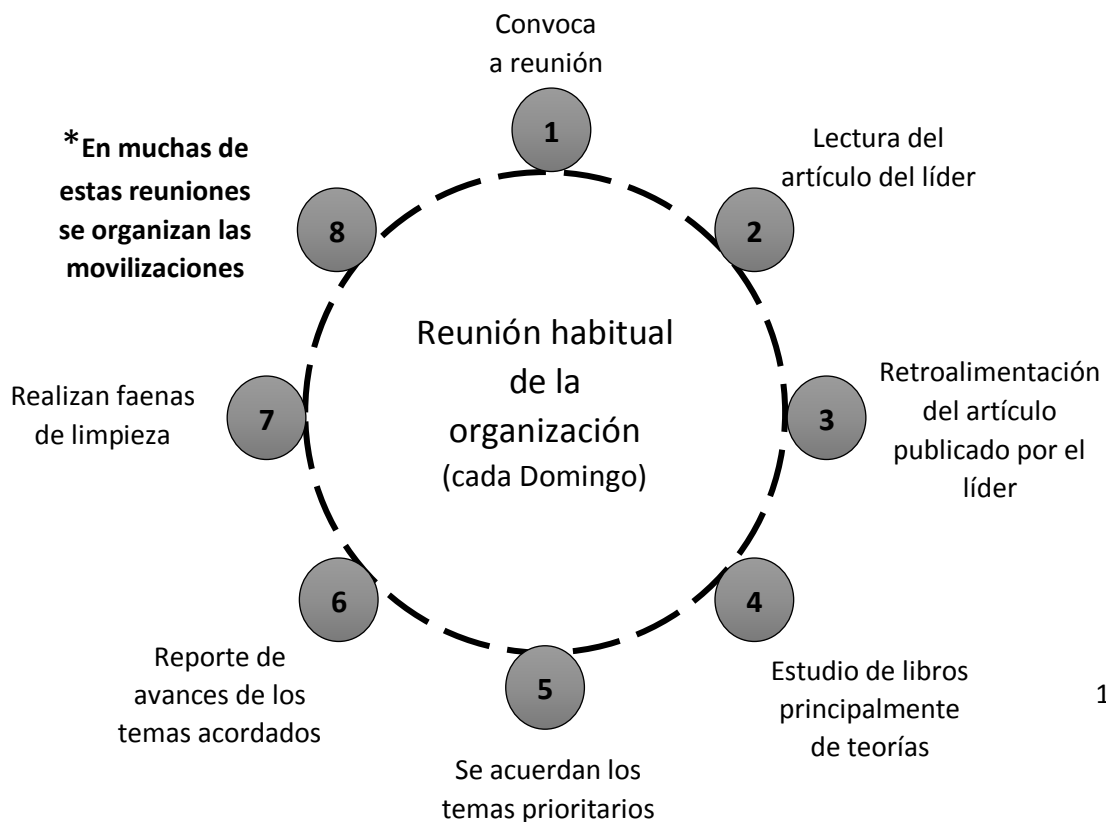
Reunión habitual de la organización (cada Domingo)

1
Convoca a reunión

2
Lectura del artículo del líder

3
Retroalimentación del artículo publicado por el líder

4
Estudio de libros principalmente de teorías

5
Se acuerdan los temas prioritarios

6
Reporte de avances de los temas acordados

7
Realizan faenas de limpieza

8
*En muchas de estas reuniones se organizan las movilizaciones

1